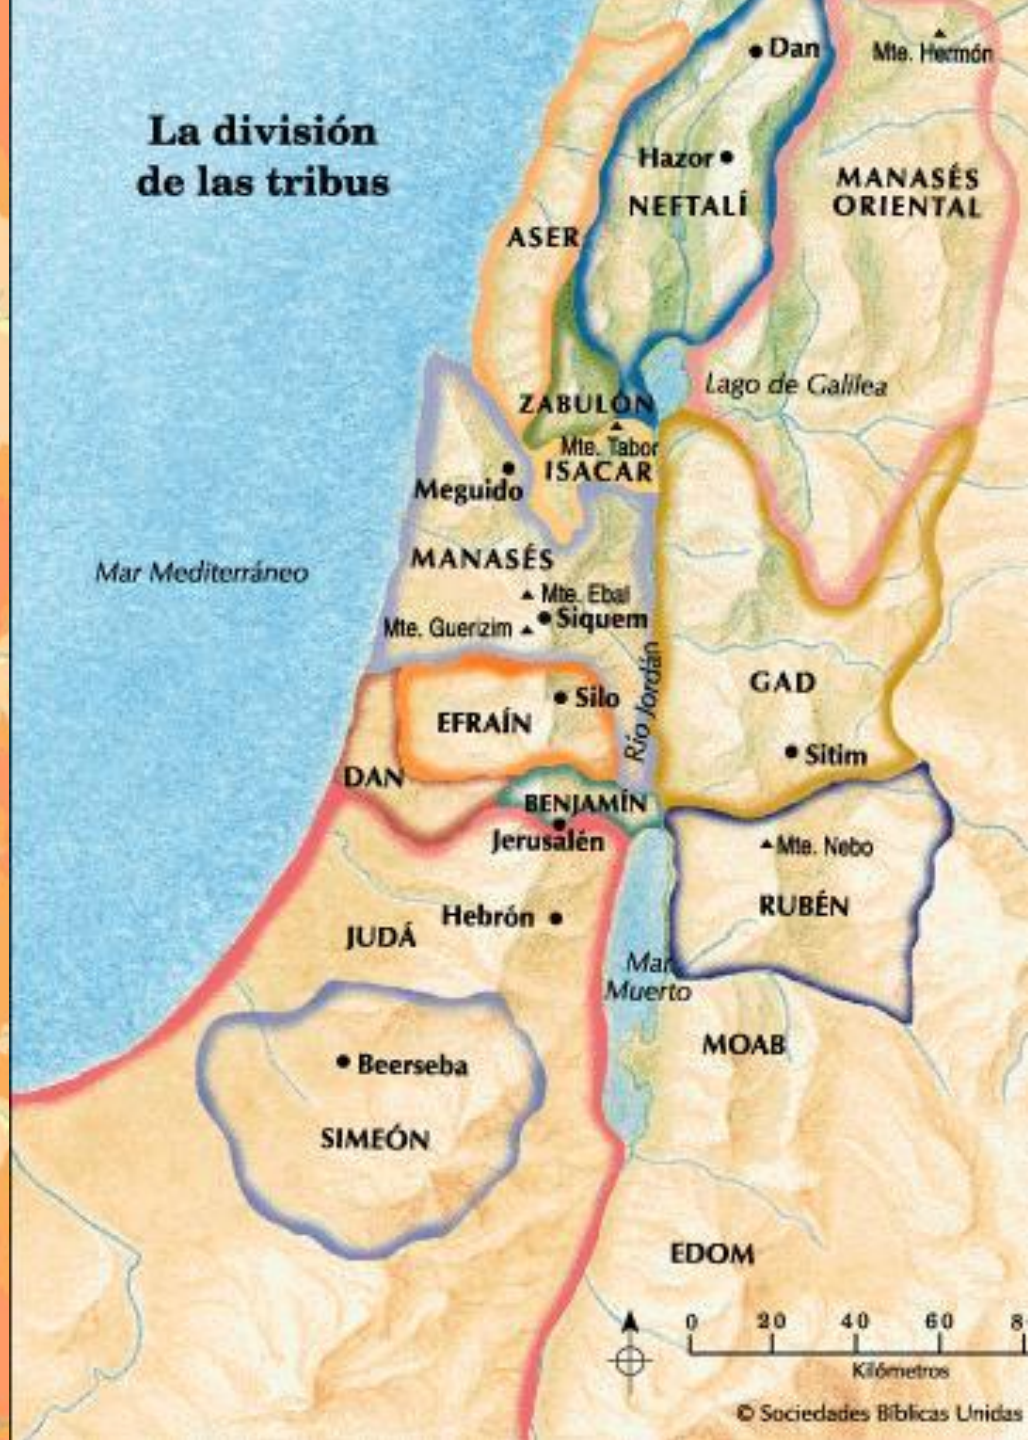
La división de las tribus

Dan
Mte. Hermón
Hazor
NEFTALÍ
MANASÉS ORIENTAL
ASER
Lago de Galilea
ZABULÓN
Mte. Tabor
ISACAR
Meguido
MANASÉS
Mar Mediterráneo
Mte. Ebal
Mte. Guerizim
Siquem
Río Jordán
GAD
Silo
EFRAÍN
Sitim
DAN
BENJAMÍN
Jerusalén
Mte. Nebo
RUBÉN
Hebrón
JUDÁ
Mar Muerto
MOAB
Beerseba
SIMEÓN
EDOM
0 20 40 60 8
Kilómetros
© Sociedades Bíblicas Unidas